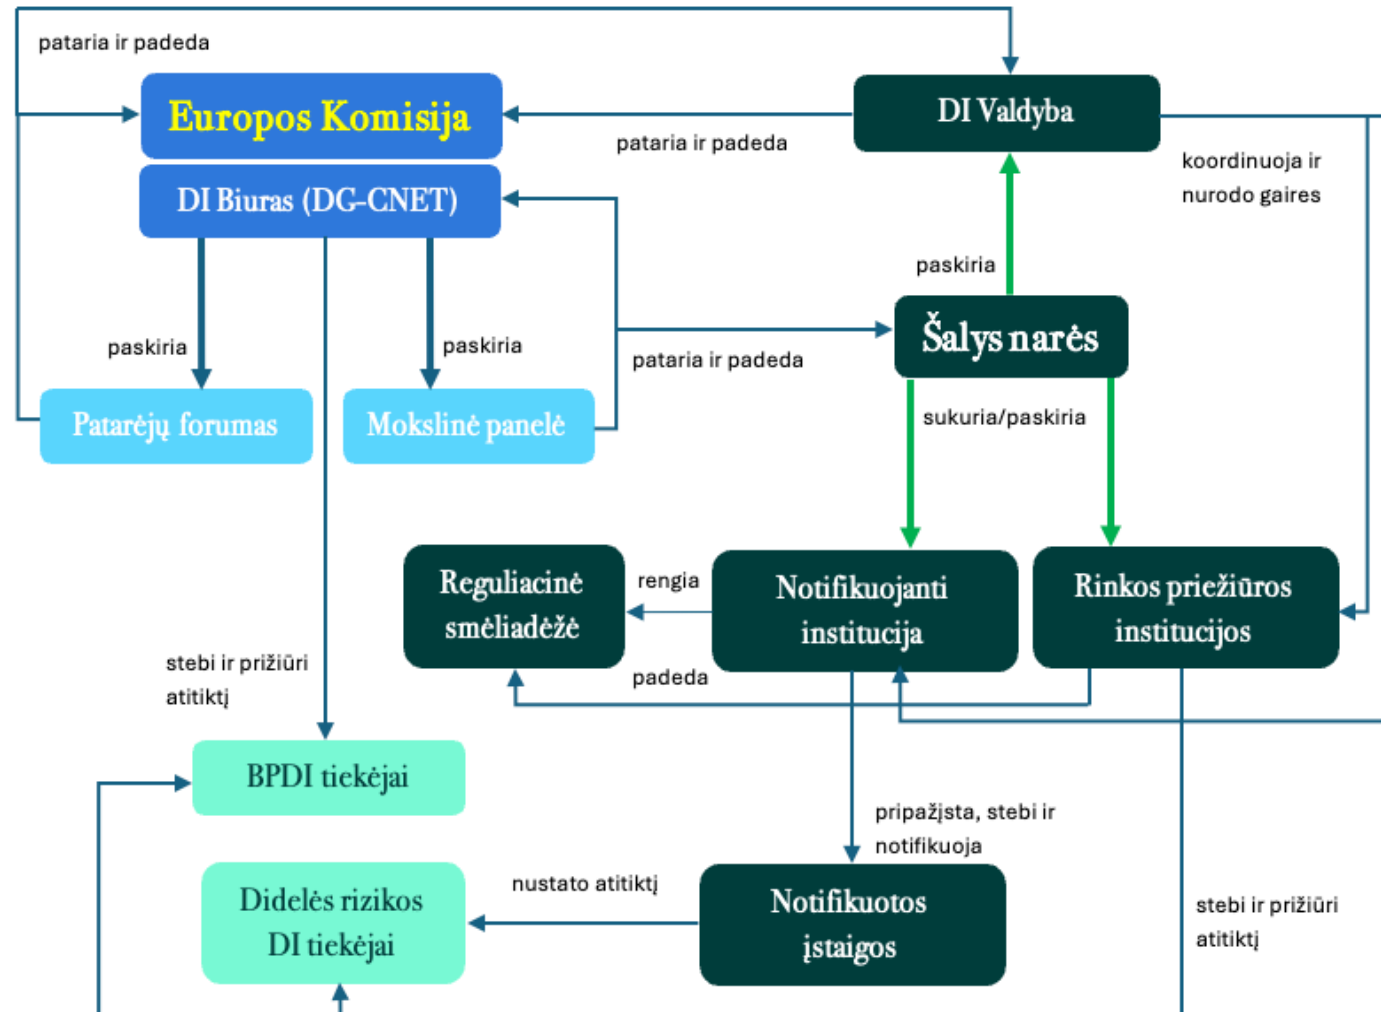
pataria ir padeda

Europos Komisija

DI Biuras (DG-CNET)

pataria ir padeda

DI Valdyba

koordinuoja ir nurodo gaires

paskiria

paskiria

paskiria

Šalys narės

pataria ir padeda

Patarėjų forumas

Mokslinė panelė

sukuria/paskiria

Reguliacinė smėliadėžė

rengia

Notifikuojanti institucija

Rinkos priežiūros institucijos

padeda

stebi ir prižiūri atitiktį

BPDI tiekėjai

pripažįsta, stebi ir notifikuoja

nustato atitiktį

Didelės rizikos DI tiekėjai

Notifikuotos įstaigos

stebi ir prižiūri atitiktį